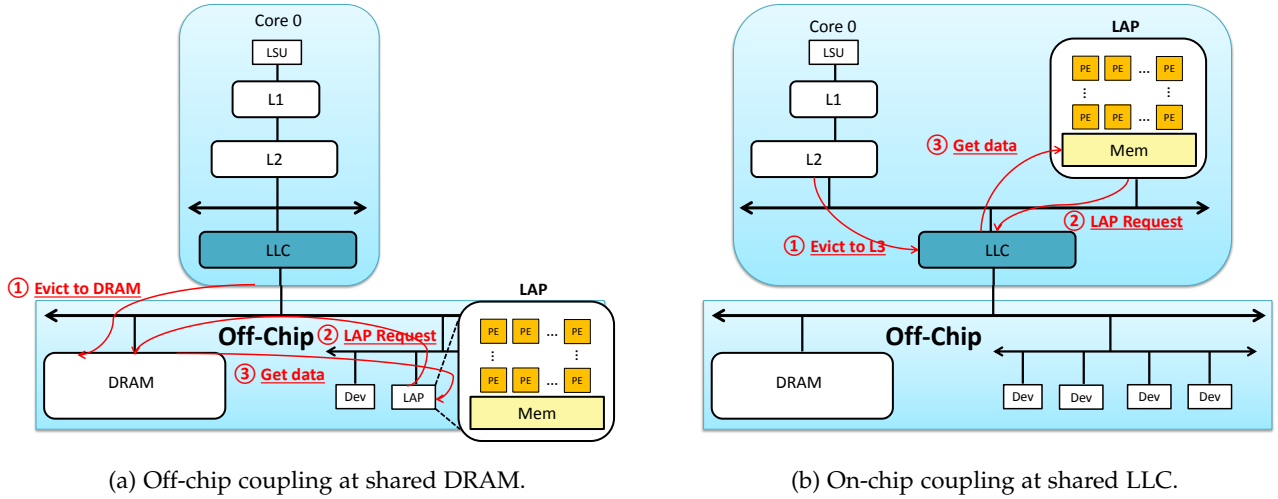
Core 0
LSU
L1
L2
LLC
① Evict to DRAM
LAP
Off-Chip
② LAP Request
③ Get data
DRAM
Dev
LAP
PE PE ... PE
⋮ ⋮
PE PE ... PE
Mem

(a) Off-chip coupling at shared DRAM.

Core 0
LSU
L1
L2
LAP
PE PE ... PE
⋮ ⋮
PE PE ... PE
Mem
③ Get data
② LAP Request
① Evict to L3
LLC
Off-Chip
DRAM
Dev
Dev
Dev
Dev

(b) On-chip coupling at shared LLC.